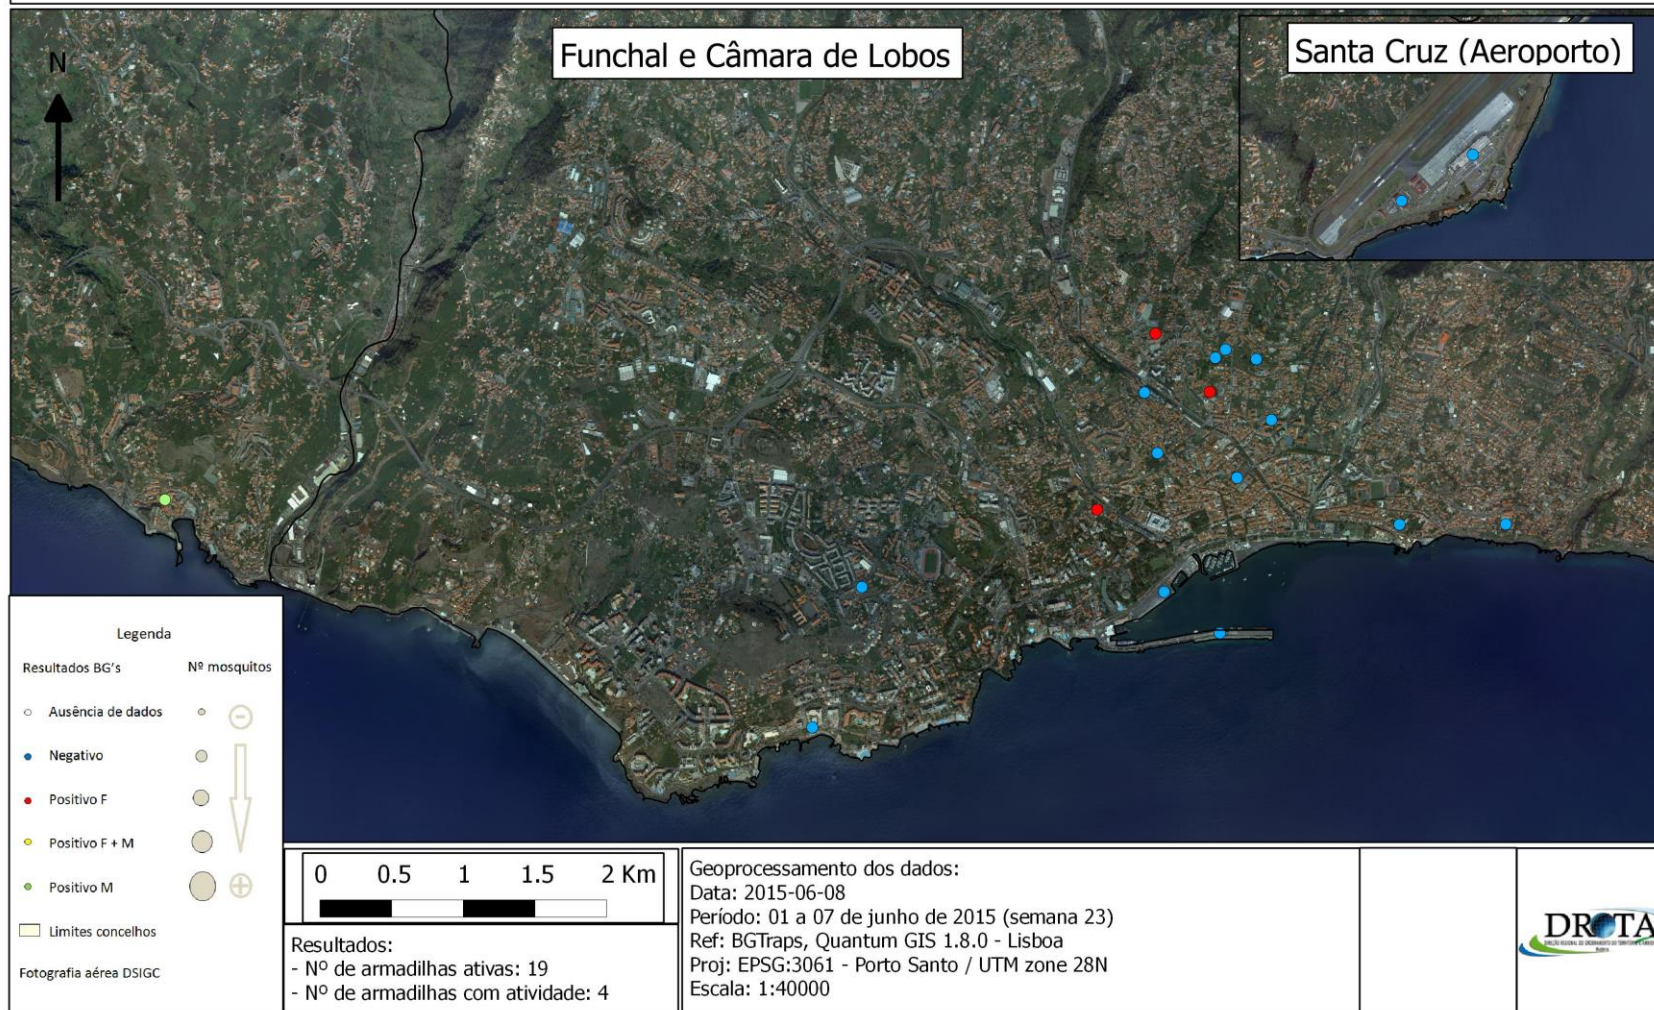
N

Funchal e Câmara de Lobos

Santa Cruz (Aeroporto)

Legenda

Resultados BG's

Nº mosquitos

Ausência de dados

Negativo

Positivo F

Positivo F + M

Positivo M

Limites concelhos

Fotografia aérea DSIGC

0 0.5 1 1.5 2 Km

Resultados:
- Nº de armadilhas ativas: 19
- Nº de armadilhas com atividade: 4

Geoprocessamento dos dados:
Data: 2015-06-08
Período: 01 a 07 de junho de 2015 (semana 23)
Ref: BGTraps, Quantum GIS 1.8.0 - Lisboa
Proj: EPSG:3061 - Porto Santo / UTM zone 28N
Escala: 1:40000

DROTA
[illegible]